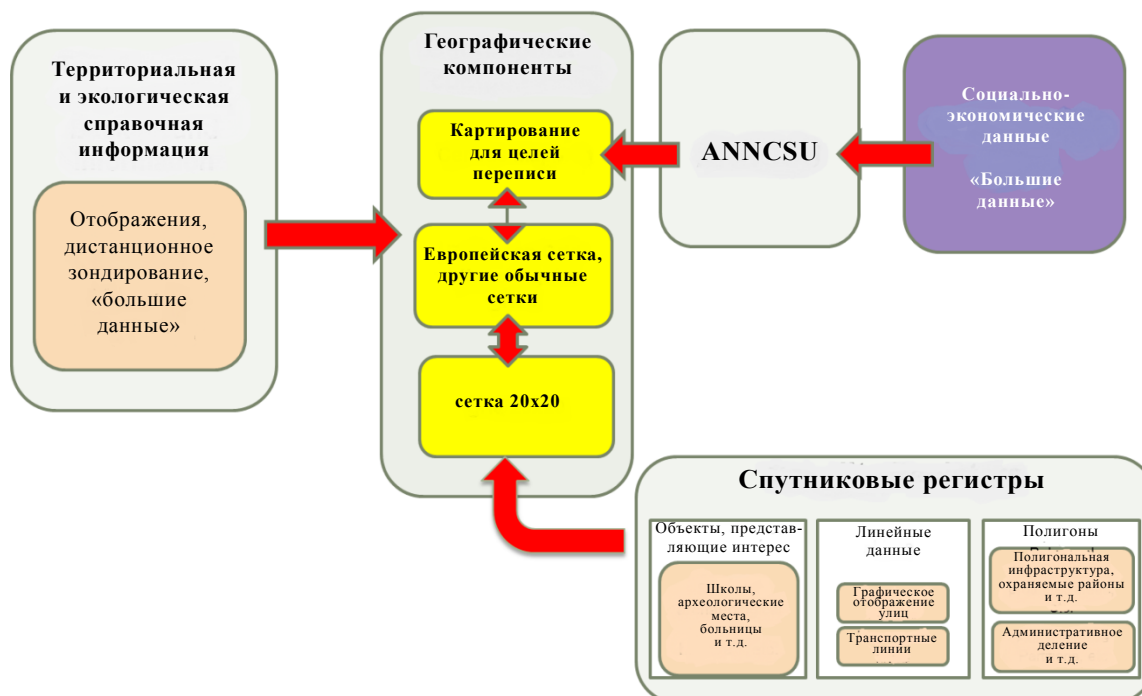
Территориальная и экологическая справочная информация

Отображения, дистанционное зондирование, «большие данные»

Географические компоненты

Картирование для целей переписи

Европейская сетка, другие обычные сетки

сетка 20x20

ANNCSU

Социально-экономические данные

«Большие данные»

Спутниковые регистры

Объекты, представляющие интерес

Школы, археологические места, больницы и т.д.

Линейные данные

Графическое отображение улиц

Транспортные линии

Полигоны

Полигональная инфраструктура, охраняемые районы и т.д.

Административное деление и т.д.